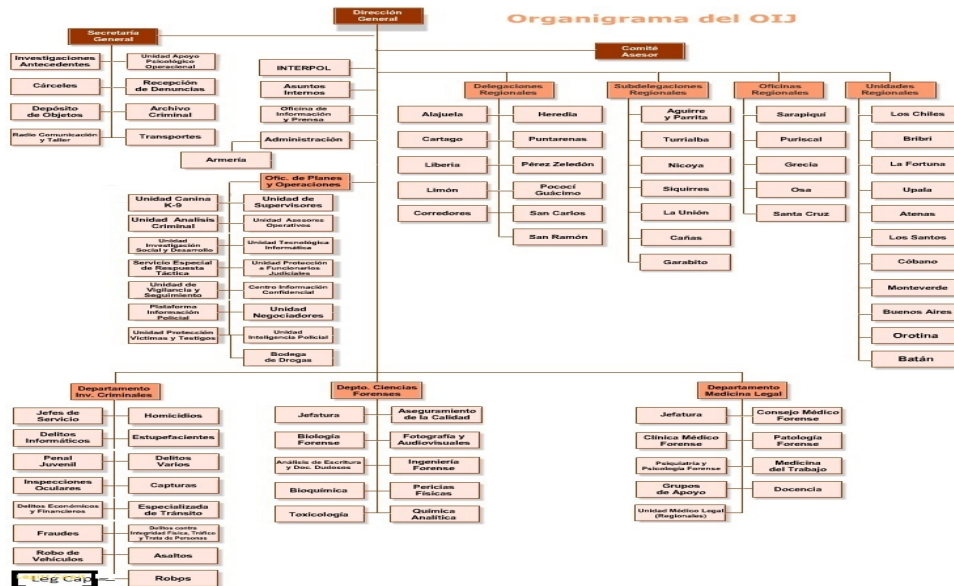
Dirección General

Organigrama del OIJ

Secretaría General

Investigaciones Antecedentes

Unidad Apoyo Psicológico Operacional

Cárceles

Recepción de Denuncias

Depósito de Objetos

Archivo Criminal

Radio Comunicación y Taller

Transportes

INTERPOL

Asuntos Internos

Oficina de Información y Prensa

Administración

Armería

Comité Asesor

Delegaciones Regionales

Alajuela

Heredia

Cartago

Puntarenas

Liberia

Pérez Zeledón

Limón

Pococí Guácimo

Corredores

San Carlos

San Ramón

Subdelegaciones Regionales

Aguirre y Parrita

Turrialba

Nicoya

Siquirres

La Unión

Cañas

Garabito

Oficinas Regionales

Sarapiquí

Puriscal

Grecia

Osa

Santa Cruz

Unidades Regionales

Los Chiles

Bribri

La Fortuna

Upala

Atenas

Los Santos

Cóbano

Monteverde

Buenos Aires

Orotina

Batán

Ofic. de Planes y Operaciones

Unidad Canina K-9

Unidad de Supervisores

Unidad Análisis Criminal

Unidad Asesores Operativos

Unidad Investigación Social y Desarrollo

Unidad Tecnológica Informática

Servicio Especial de Respuesta Táctica

Unidad Protección a Funcionarios Judiciales

Unidad de Vigilancia y Seguimiento

Centro Información Confidencial

Plataforma Información Policial

Unidad Negociadores

Unidad Protección Víctimas y Testigos

Unidad Inteligencia Policial

Bodega de Drogas

Departamento Inv. Criminales

Jefes de Servicio

Homicidios

Delitos Informáticos

Estupefacientes

Penal Juvenil

Delitos Varios

Inspecciones Oculares

Capturas

Delitos Económicos y Financieros

Especializada de Tránsito

Fraudes

Delitos contra Integridad Física, Tráfico y Trata de Personas

Robo de Vehículos

Asaltos

Leg Cap

Robos

Depto. Ciencias Forenses

Jefatura

Aseguramiento de la Calidad

Biología Forense

Fotografía y Audiovisuales

Análisis de Escritura y Doc. Dudosos

Ingeniería Forense

Bioquímica

Pericias Físicas

Toxicología

Química Analítica

Departamento Medicina Legal

Jefatura

Consejo Médico Forense

Clínica Médico Forense

Patología Forense

Psiquiatría y Psicología Forense

Medicina del Trabajo

Grupos de Apoyo

Docencia

Unidad Médico Legal (Regionales)